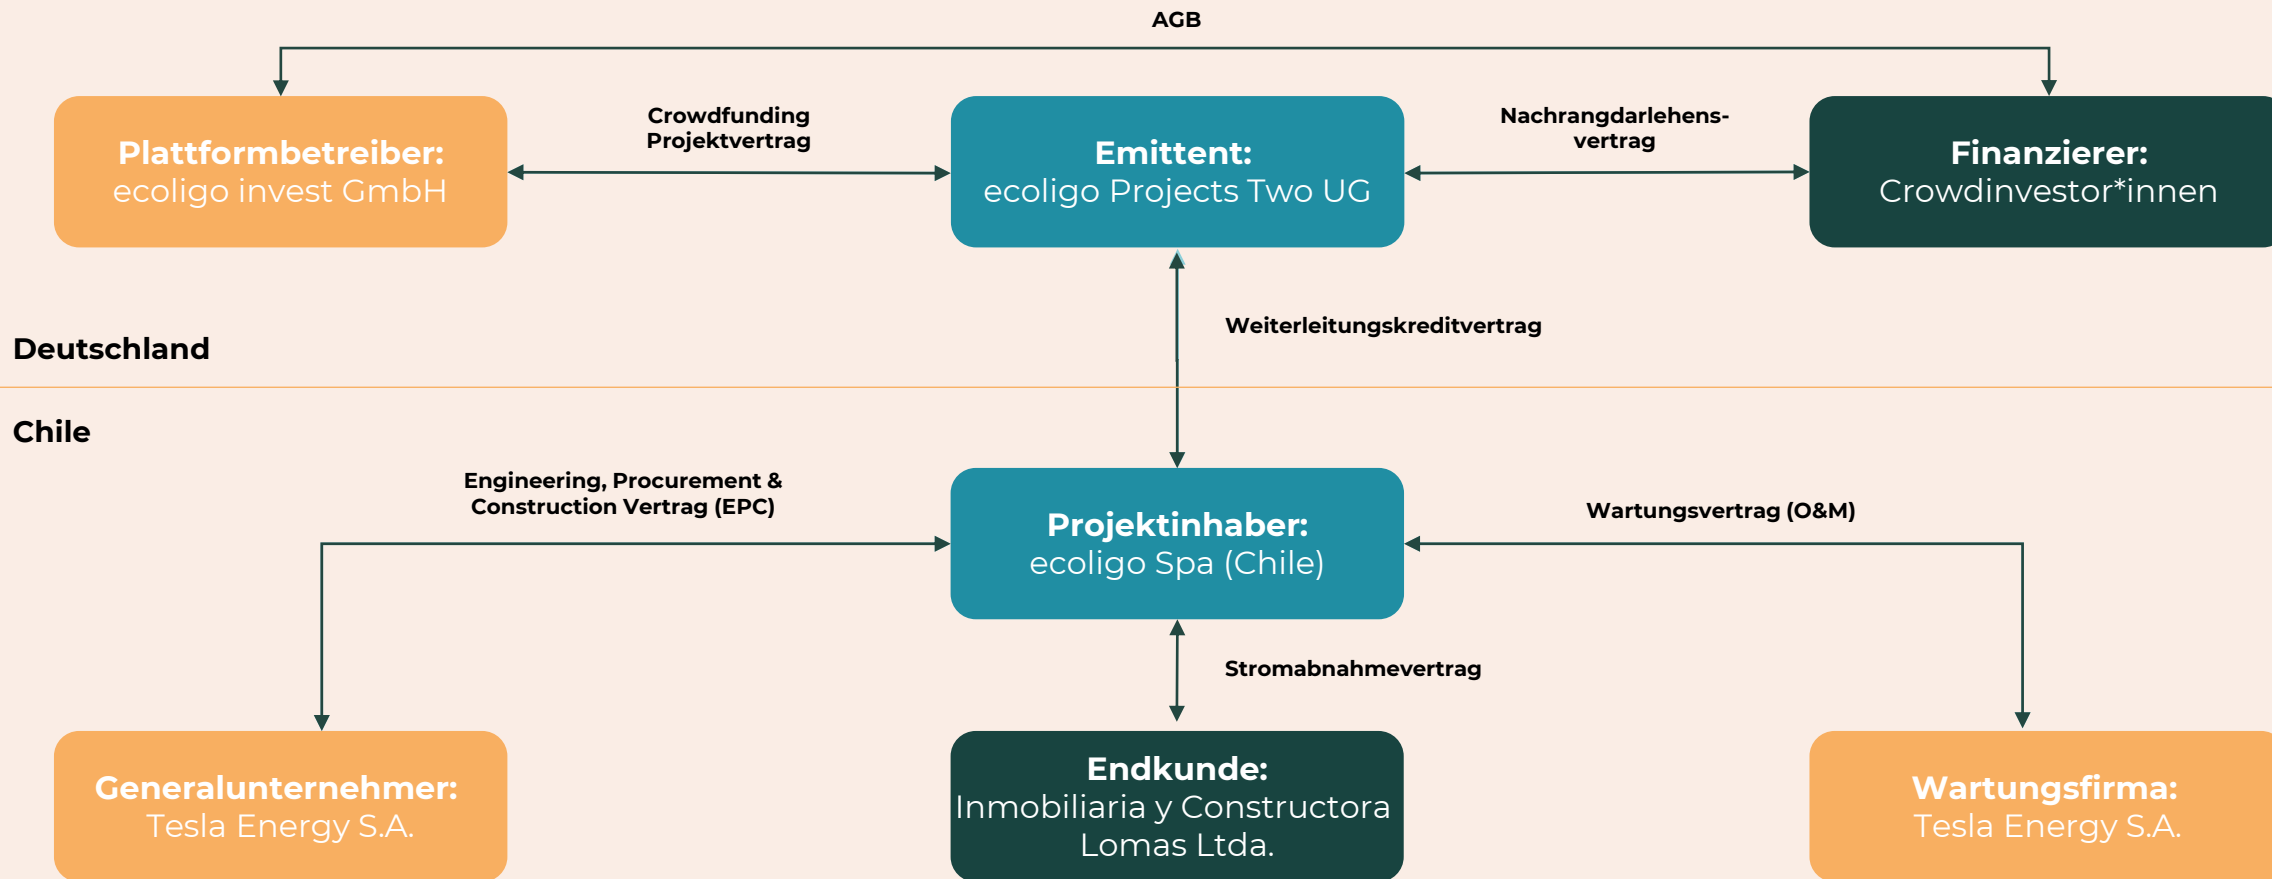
AGB

Plattformbetreiber:
ecoligo invest GmbH

Crowdfunding Projektvertrag

Emittent:
ecoligo Projects Two UG

Nachrangdarlehensvertrag

Finanzierer:
Crowdinvestor*innen

Weiterleitungskreditvertrag

Deutschland

Chile

Engineering, Procurement & Construction Vertrag (EPC)

Projektinhaber:
ecoligo Spa (Chile)

Wartungsvertrag (O&M)

Stromabnahmevertrag

Generalunternehmer:
Tesla Energy S.A.

Endkunde:
Inmobiliaria y Constructora Lomas Ltda.

Wartungsfirma:
Tesla Energy S.A.